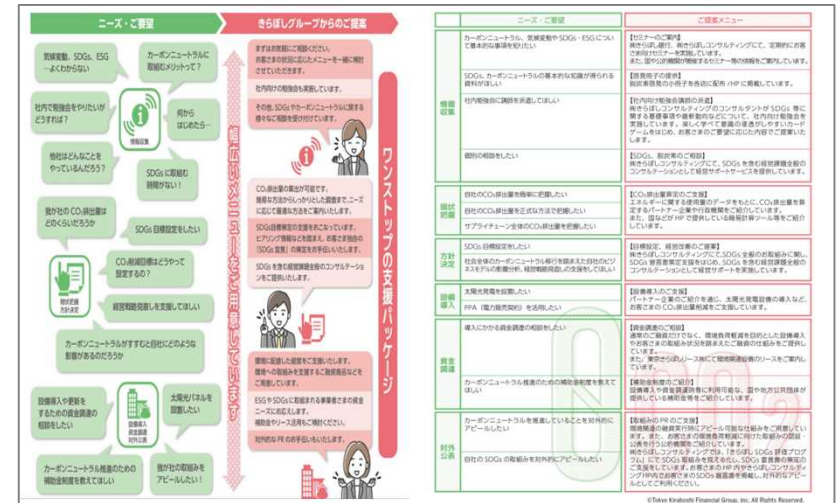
ニーズ・ご要望

きらぼしグループからのご提案

気候変動、SDGs、ESG…よくわからない

カーボンニュートラルに取組むメリットって？

社内で勉強会をやりたいがどうすれば？

何から はじめたら…

情報収集

他社はどんなことをやっているんだろう？

SDGsに取組む 時間がない！

我が社のCO₂排出量はどのくらいだろうか

SDGs目標設定をしたい

CO₂削減目標はどうやって設定するの？

現状把握 方針決定

経営戦略見直しを支援してほしい

カーボンニュートラルがすすむと自社にどのような影響があるのだろうか

設備導入や更新をするための資金調達の相談をしたい

設備導入 資金調達 対外公表

太陽光パネルを設置したい

カーボンニュートラル推進のための補助金制度を教えてほしい

我が社の取組みをアピールしたい！

まずはお気軽にご相談ください。お客さまの状況に応じたメニューを一緒に検討させていただきます。

社内向け勉強会も実施しています。

その他、SDGsやカーボンニュートラルに関する様々なご相談を受け付けています。

CO₂排出量の算出が可能です。現状を見える化することにより、ニーズに応じて最適な方法をご案内いたします。

SDGs目標策定の支援をおこなっています。ヒアリング情報などを踏まえ、お客さま独自の「SDGs宣言」の策定をお手伝いいたします。

SDGsを含む経営課題解決の各種コンサルティングもご提供しています。

環境に配慮した経営をご支援いたします。環境への取組みを支援するご融資商品などをご用意しています。

ESGやSDGsに取組まれる事業者さまの資金ニーズにお応えします。補助金やリース活用もご提案します。

対外的なPRのお手伝いもいたします。

幅広いメニューをご用意しています

ワンストップの支援パッケージ

| | ニーズ・ご要望 | ご提案メニュー |
|---|---|---|
| 情報収集 | カーボンニュートラル、気候変動やSDGs・ESGについて基本的な事項を知りたい | 【セミナーのご案内】 弊きらぼし銀行、弊きらぼしコンサルティングにて、定期的にお客さま向けセミナーを開催しています。当グループ主催の開催するセミナー等の情報をご案内しています。 |
| | SDGs、カーボンニュートラルの基本的な知識が得られる資料がほしい | 【啓発用子の提供】 弊社発行の小冊子を店頭に配布 /HPに掲載しています。 |
| | 社内勉強会に講師を派遣してほしい | 【社内向け勉強会講師の派遣】 弊きらぼしコンサルティングのコンサルタントがSDGs等に関する基礎事項や最新動向などについて、社内向け勉強会を実施しています。楽しく学べて意識の浸透が図れるやすいカードゲームをはじめ、お客さまのご要望に応じた内容でご提案いたします。 |
| | 個別の相談をしたい | 【SDGs、脱炭素のご相談】 弊きらぼしコンサルティングにて、SDGsを含む経営課題全般のコンサルティングを通じて経営サポートサービスを提供しています。 |
| 現状把握 | 自社のCO₂排出量を簡単に把握したい | 【CO₂排出量算定のご支援】 |
| | 自社のCO₂排出量を正式な方法で把握したい | エネルギーに関する使用量のデータをもとに、CO₂排出量を算定するパートナー企業や自社開発をご紹介しています。また、国などがHPで提供している簡易計算ツール等をご紹介しています。 |
| | サプライチェーン全体のCO₂排出量を把握したい | |
| 方針決定 | SDGs目標設定をしたい | 【目標設定、経営改善のご提案】 |
| | 社会全体のカーボンニュートラル移行を踏まえた自社のビジネスモデルの影響分析、経営戦略見直しの支援をしてほしい | 弊きらぼしコンサルティングにてSDGs全般のお取組みに関し、SDGs宣言書策定支援をはじめ、SDGsを含む経営課題全般のコンサルティングを通じて経営サポートを提供しています。 |
| 設備導入 | 太陽光発電を設置したい | 【設備導入のご支援】 |
| | PPA（電力購買契約）を活用したい | パートナー企業のご紹介を通じ、太陽光発電設備の導入など、お客さまのCO₂排出量削減をご支援しています。 |
| 資金調達 | 導入にかかる資金調達の相談をしたい | 【資金調達のご相談】 設備導入資金調達につきまして、環境負荷軽減を目的とした設備導入やお客さまの取組み状況を踏まえたご融資の仕組みをご提供しています。また、東京きらぼしリース株式会社環境関連設備のリースをご案内しています。 |
| | カーボンニュートラル推進のための補助金制度を教えてほしい | 【補助金制度のご紹介】 設備導入等を資金調達等に利用可能な、国や地方公共団体が提供している補助金等をご紹介しています。 |
| 対外公表 | カーボンニュートラルを推進していることを対外的にアピールしたい | 【取組みのPRのご支援】 環境関連の融資実行時にアピール可能な仕組みをご用意しています。また、お客さまの環境負荷軽減に向けた取組みの認証・公表を行う公的制度等もご紹介しています。 |
| | 自社のSDGsの取組みを対外的にアピールしたい | 弊きらぼしコンサルティングでは、「きらぼしSDGs評価プログラム」にてSDGs宣言書を発行し、SDGs宣言書の策定の支援をしています。お客さまのHP内やきらぼしコンサルティングHP内でお取組みの内容を掲載しており、対外的にアピールしてご利用いただけます。 |

©Tokyo Kiraboshi Financial Group, Inc. All Rights Reserved.